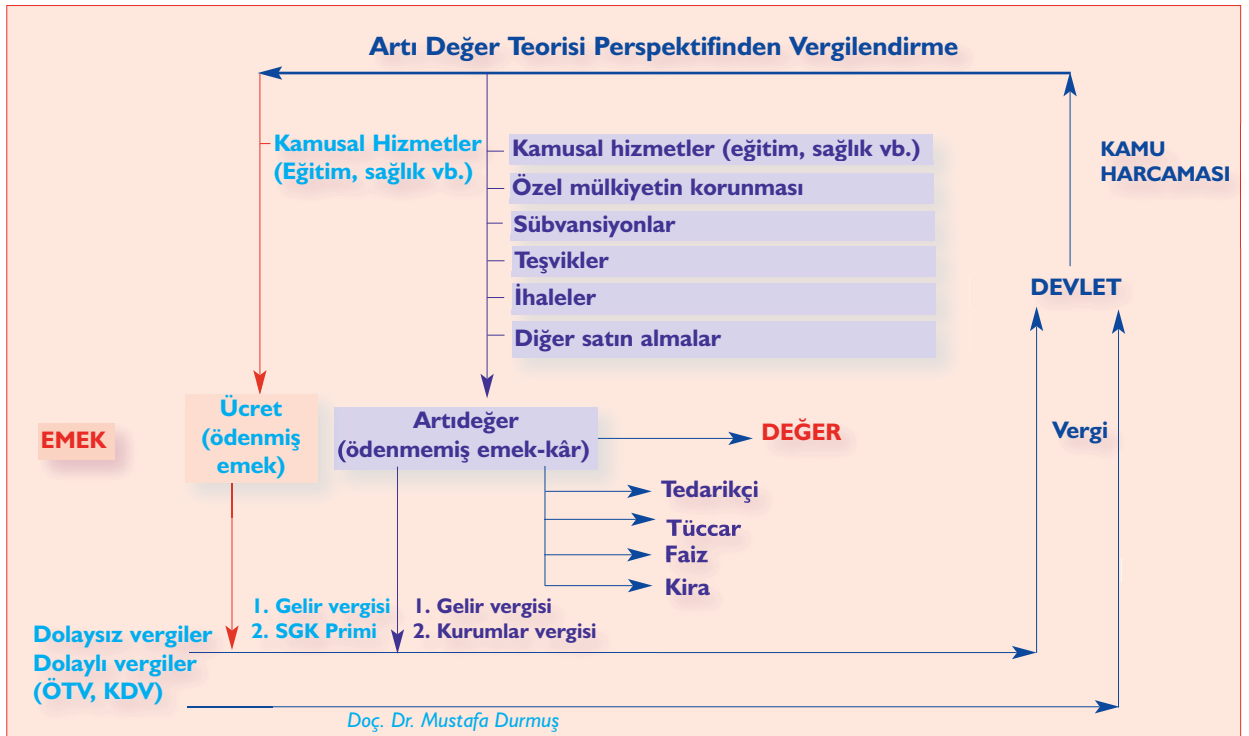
Artı Değer Teorisi Perspektifinden Vergilendirme

Kamusal Hizmetler (Eğitim, sağlık vb.)

Kamusal hizmetler (eğitim, sağlık vb.)
Özel mülkiyetin korunması
Sübvansiyonlar
Teşvikler
İhaleler
Diğer satın almalar

KAMU HARCAMASI

DEVLET

EMEK

Ücret (ödenmiş emek)

Artıdeğer (ödenmemiş emek-kâr)

DEĞER

Vergi

Tedarikçi
Tüccar
Faiz
Kira

1. Gelir vergisi
2. SGK Primi

1. Gelir vergisi
2. Kurumlar vergisi

Dolaysız vergiler
Dolaylı vergiler (ÖTV, KDV)

Doç. Dr. Mustafa Durmuş